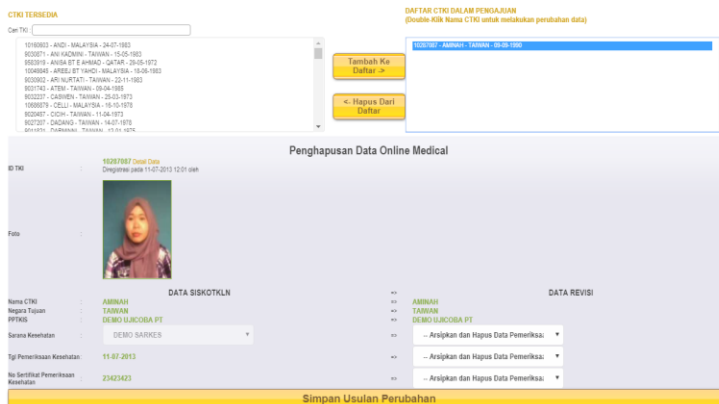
CTKI TERSEDIA

Cari TKI :

10160603 - ANDI - MALAYSIA - 24-07-1983
9530871 - ANI KADMINI - TAIWAN - 15-05-1983
9503919 - ANISA BT E AHMAD - QATAR - 28-05-1972
10049849 - AREEJ BT YAHDI - MALAYSIA - 16-06-1983
9030903 - ARI NURTATI - TAIWAN - 22-11-1983
9031743 - ATEM - TAIWAN - 09-04-1985
9032237 - CASMEN - TAIWAN - 25-03-1973
10686879 - CELLI - MALAYSIA - 16-10-1978
9020487 - CICIH - TAIWAN - 11-04-1973
9027207 - DADANG - TAIWAN - 14-07-1978
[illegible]

Tambah Ke Daftar ->

<- Hapus Dari Daftar

DAFTAR CTKI DALAM PENGAJUAN
(Double Klik Nama CTKI untuk melakukan perubahan data)

10287067 - AMINAH - TAIWAN - 05-05-1990

Penghapusan Data Online Medical

ID TKI : 10287067 Detail Data
Diregistrasi pada 11-07-2013 12:01 siang

Foto :

DATA SISKOTKLN

DATA REVISI

Nama CTKI : AMINAH => AMINAH
Negara Tujuan : TAIWAN => TAIWAN
PPTKIS : DEMO UJICOBA PT => DEMO UJICOBA PT
Sarana Kesehatan : DEMO SARKES => -- Arsipkan dan Hapus Data Pemeriksa:
Tgl Pemeriksaan Kesehatan : 11-07-2013 => -- Arsipkan dan Hapus Data Pemeriksa:
No Sertifikat Pemeriksaan Kesehatan : 23423423 => -- Arsipkan dan Hapus Data Pemeriksa:

Simpan Usulan Perubahan